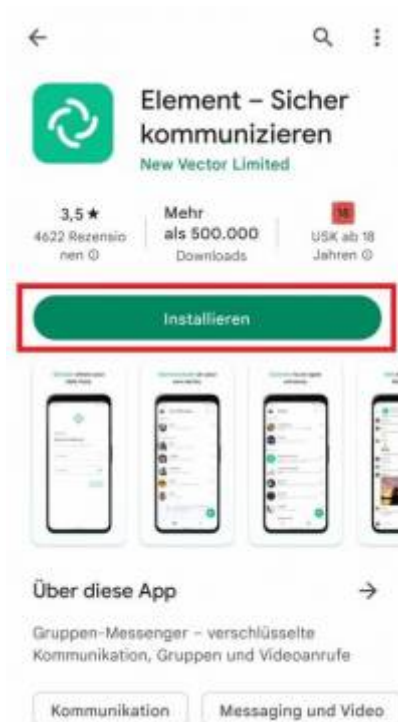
←

Element – Sicher kommunizieren
New Vector Limited

3,5 ★
4622 Rezensionen ⓘ

Mehr als 500.000
Downloads

18
USK ab 18 Jahren ⓘ

Installieren

Über diese App →

Gruppen-Messenger – verschlüsselte Kommunikation, Gruppen und Videoanrufe

Kommunikation
Messaging und Video